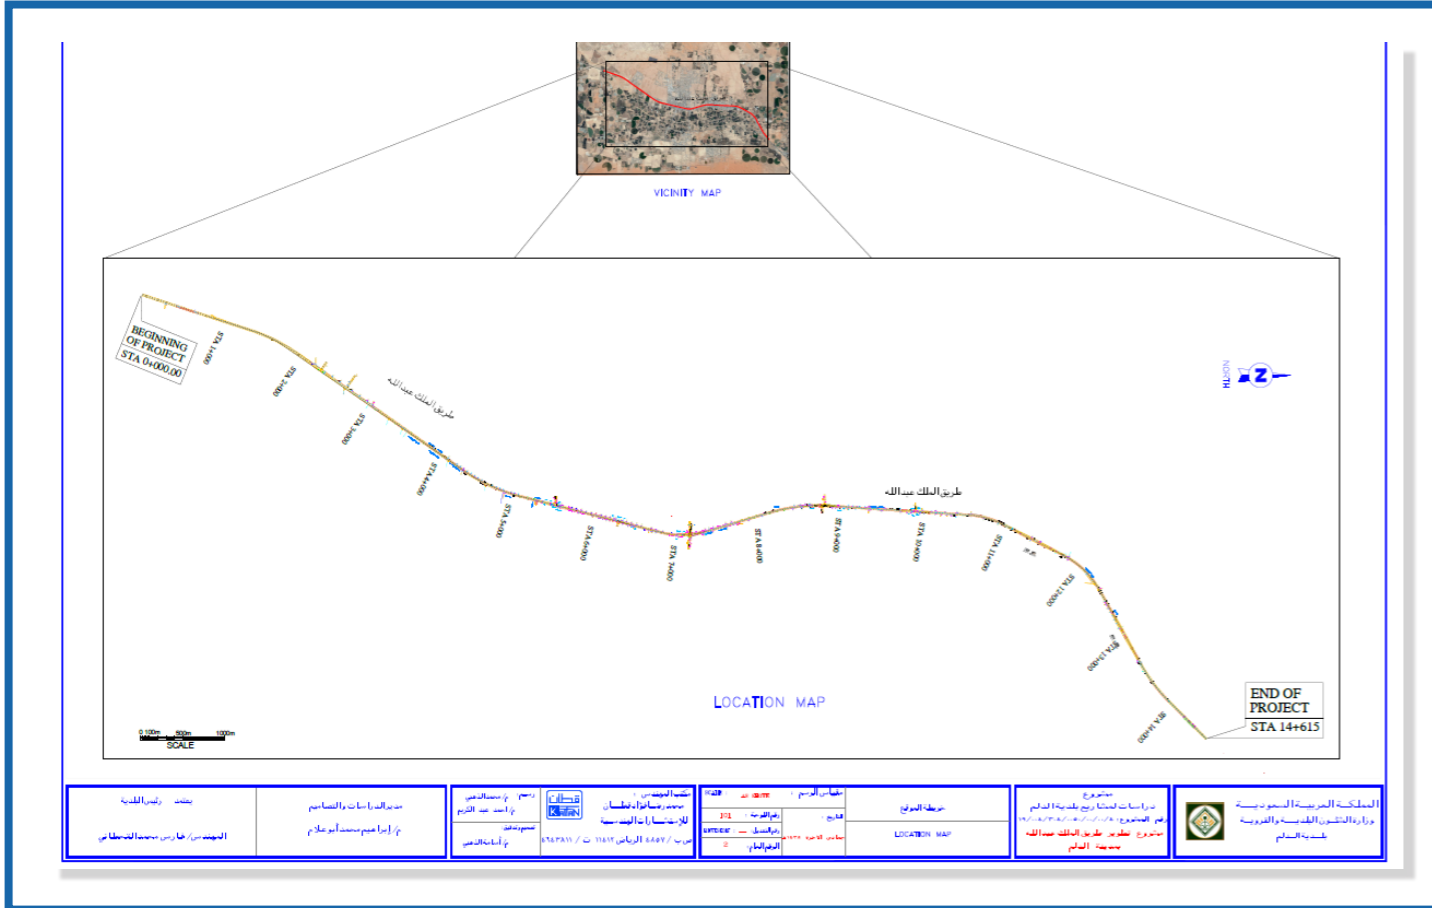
VICINITY MAP

BEGINNING OF PROJECT STA 0+000.00

STA 1+000

STA 2+000

طريق الملك عبدالله

STA 3+000

STA 4+000

STA 5+000

STA 6+000

STA 7+000

STA 8+000

STA 9+000

طريق الملك عبدالله

STA 10+000

STA 11+000

STA 12+000

STA 13+000

STA 14+000

NORTH

END OF PROJECT STA 14+615

LOCATION MAP

0 100m 500m 1000m
SCALE

المملكة العربية السعودية
وزارة الشئون البلدية والقروية
بلدية السالم

مشروع
دراسات لمشاريع بلدية السالم
رقم المشروع: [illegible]
مشروع تطوير طريق الملك عبدالله
بمدينة السالم

خريطة الموقع
LOCATION MAP

مقياس الرسم
التاريخ
رقم اللوحة
رقم التسلسل
الرقم العام

مكتب المهندس
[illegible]
للاستشارات الهندسية
ص.ب / ٤٤٥٧ الرياض ١١٤٩١ ت / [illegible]

رسم
تصميم وتدقيق

مدير الدراسات والتصاميم
م/ إبراهيم محمد أبو علام

يعتمد رئيس البلدية
المهندس/ فارس محمد القحطاني